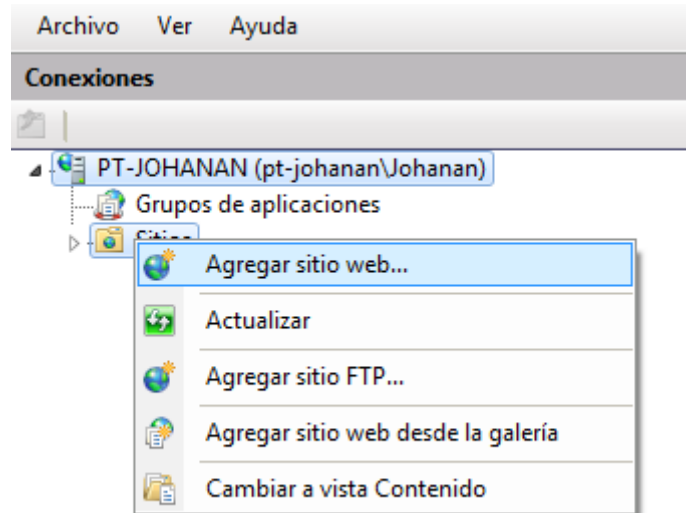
Archivo Ver Ayuda

Conexiones

PT-JOHANAN (pt-johanan\Johanan)

Grupos de aplicaciones

Sitios

Agregar sitio web...

Actualizar

Agregar sitio FTP...

Agregar sitio web desde la galería

Cambiar a vista Contenido